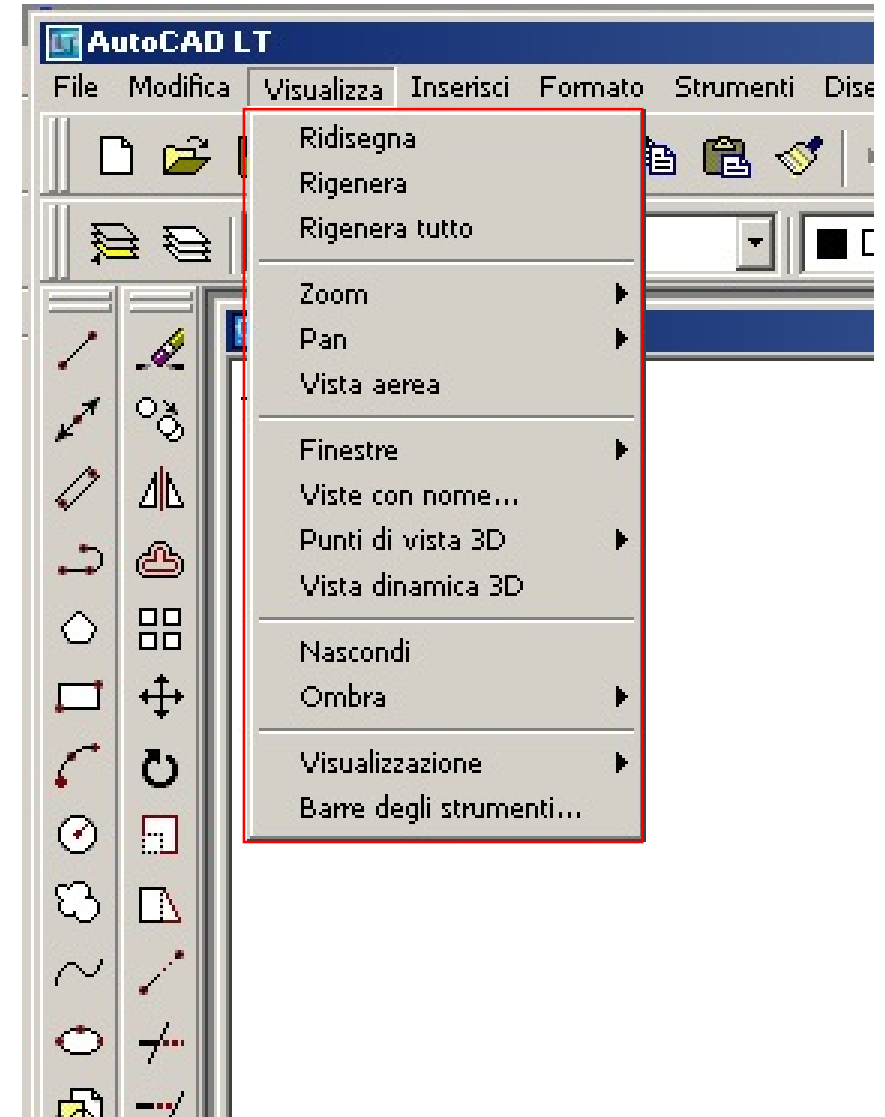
AutoCAD LT

File Modifica Visualizza Inserisci Formato Strumenti Dise

Ridisegna
Rigenera
Rigenera tutto

Zoom
Pan
Vista aerea

Finestre
Viste con nome...
Punti di vista 3D
Vista dinamica 3D

Nascondi
Ombra

Visualizzazione
Barre degli strumenti...